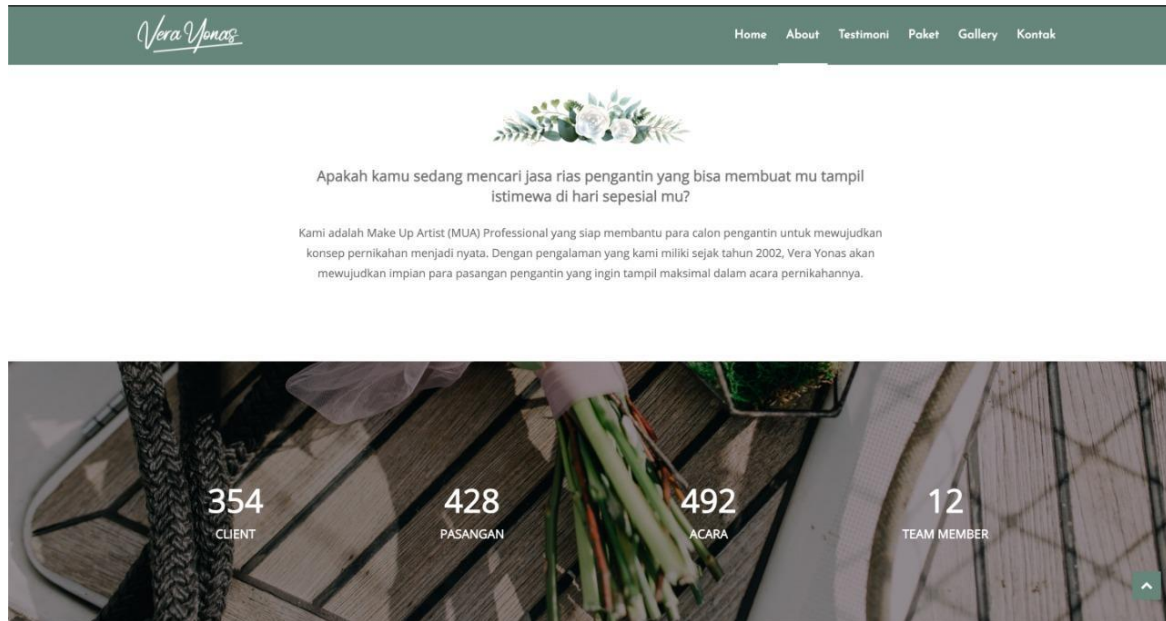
Vera Yonas

Home About Testimoni Paket Gallery Kontak

Apakah kamu sedang mencari jasa rias pengantin yang bisa membuat mu tampil istimewa di hari sepesial mu?

Kami adalah Make Up Artist (MUA) Professional yang siap membantu para calon pengantin untuk mewujudkan konsep pernikahan menjadi nyata. Dengan pengalaman yang kami miliki sejak tahun 2002, Vera Yonas akan mewujudkan impian para pasangan pengantin yang ingin tampil maksimal dalam acara pernikahannya.

354
CLIENT

428
PASANGAN

492
ACARA

12
TEAM MEMBER